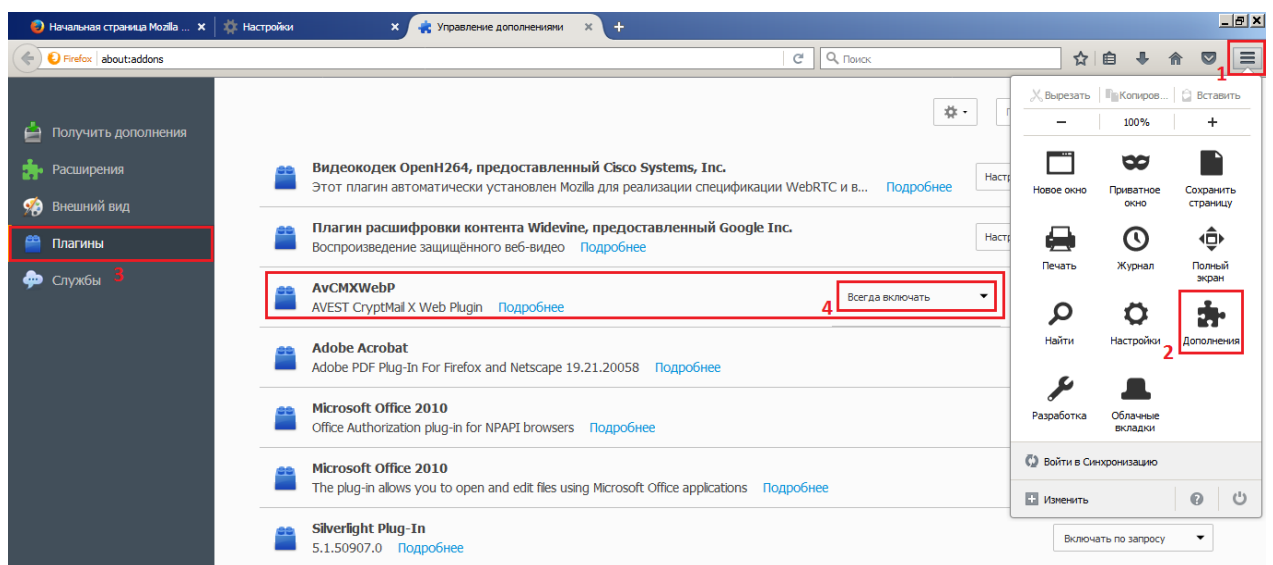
Начальная страница Mozilla ... ×
Настройки ×
Управление дополнениями ×
+

Firefox about:addons
Поиск

1

Получить дополнения
Расширения
Внешний вид
Плагины
Службы 3

Видеокодек OpenH264, предоставленный Cisco Systems, Inc.
Этот плагин автоматически установлен Mozilla для реализации спецификации WebRTC и в... Подробнее
Настр

Плагин расшифровки контента Widevine, предоставленный Google Inc.
Воспроизведение защищённого веб-видео Подробнее
Настр

AvCMXWebP
AVEST CryptMail X Web Plugin Подробнее
4 Всегда включать

Adobe Acrobat
Adobe PDF Plug-In For Firefox and Netscape 19.21.20058 Подробнее

Microsoft Office 2010
Office Authorization plug-in for NPAPI browsers Подробнее

Microsoft Office 2010
The plug-in allows you to open and edit files using Microsoft Office applications Подробнее

Silverlight Plug-In
5.1.50907.0 Подробнее
Включать по запросу

Вырезать Копиров... Вставить
− 100% +
Новое окно
Приватное окно
Сохранить страницу
Печать
Журнал
Полный экран
Найти
Настройки
Дополнения 2
Разработка
Облачные вкладки
Войти в Синхронизацию
Изменить